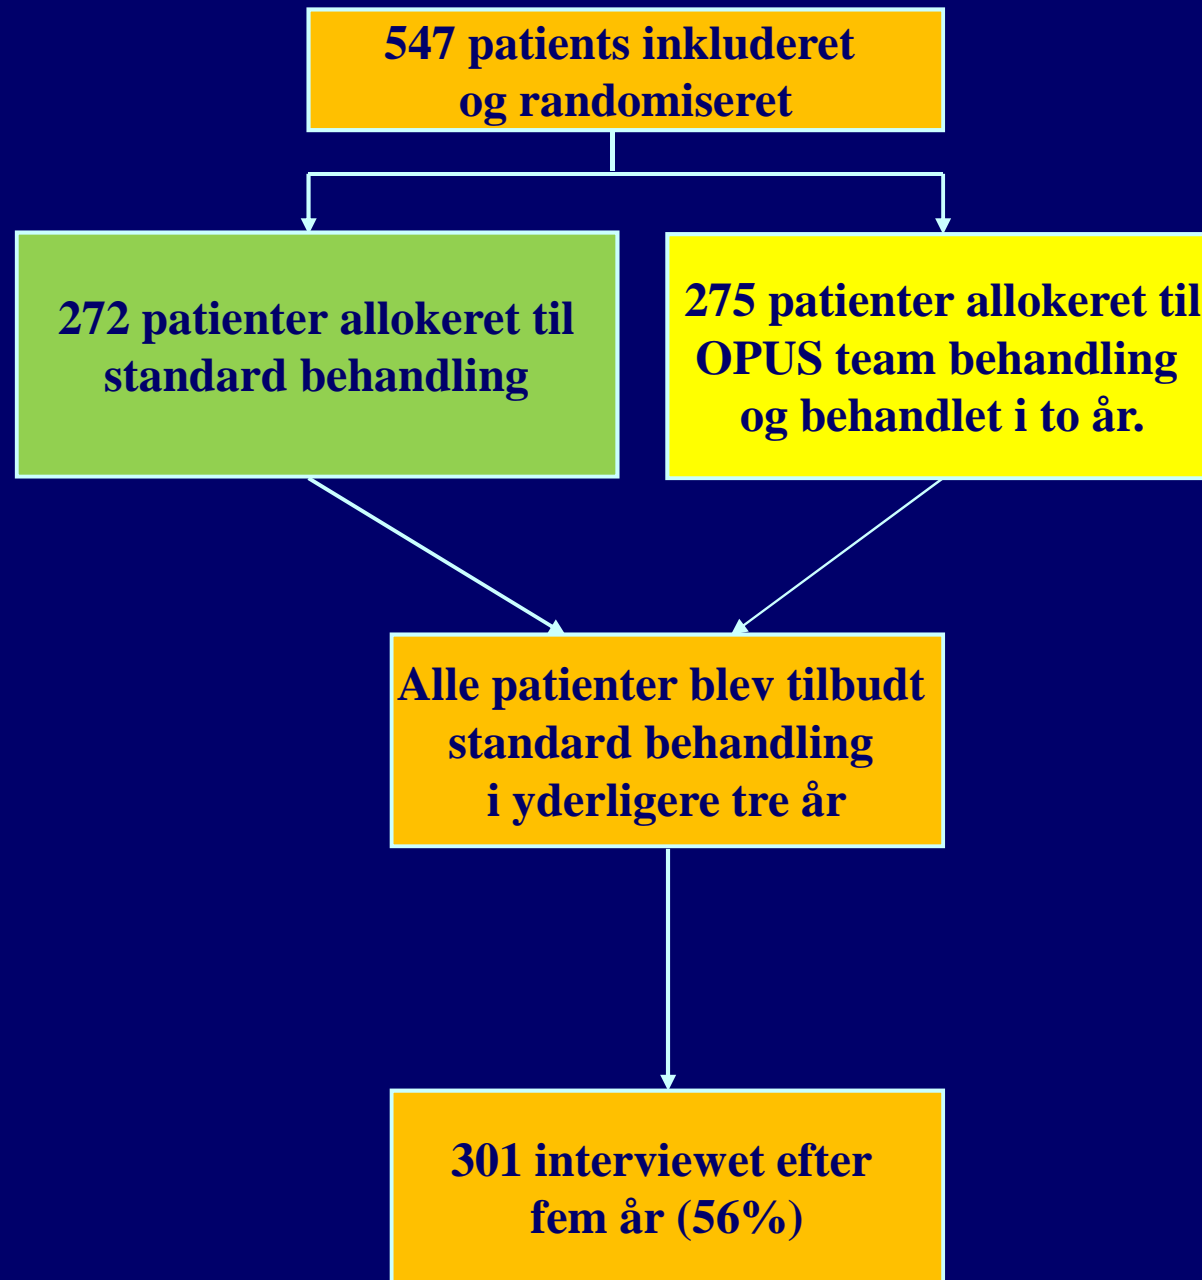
547 patients inkluderet og randomiseret

272 patienter allokeret til standard behandling

275 patienter allokeret til OPUS team behandling og behandlet i to år.

Alle patienter blev tilbudt standard behandling i yderligere tre år

301 interviewet efter fem år (56%)